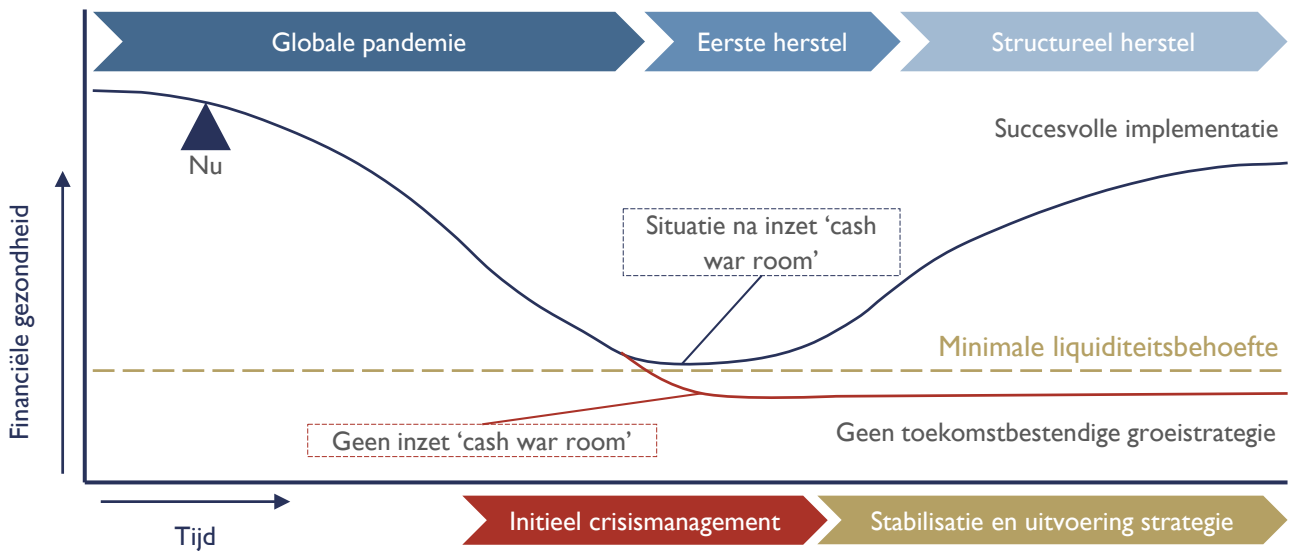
Globale pandemie

Eerste herstel

Structureel herstel

Nu

Succesvolle implementatie

Financiële gezondheid

Situatie na inzet 'cash war room'

Minimale liquiditeitsbehoefte

Geen inzet 'cash war room'

Geen toekomstbestendige groeistrategie

Tijd

Initieel crisismanagement

Stabilisatie en uitvoering strategie